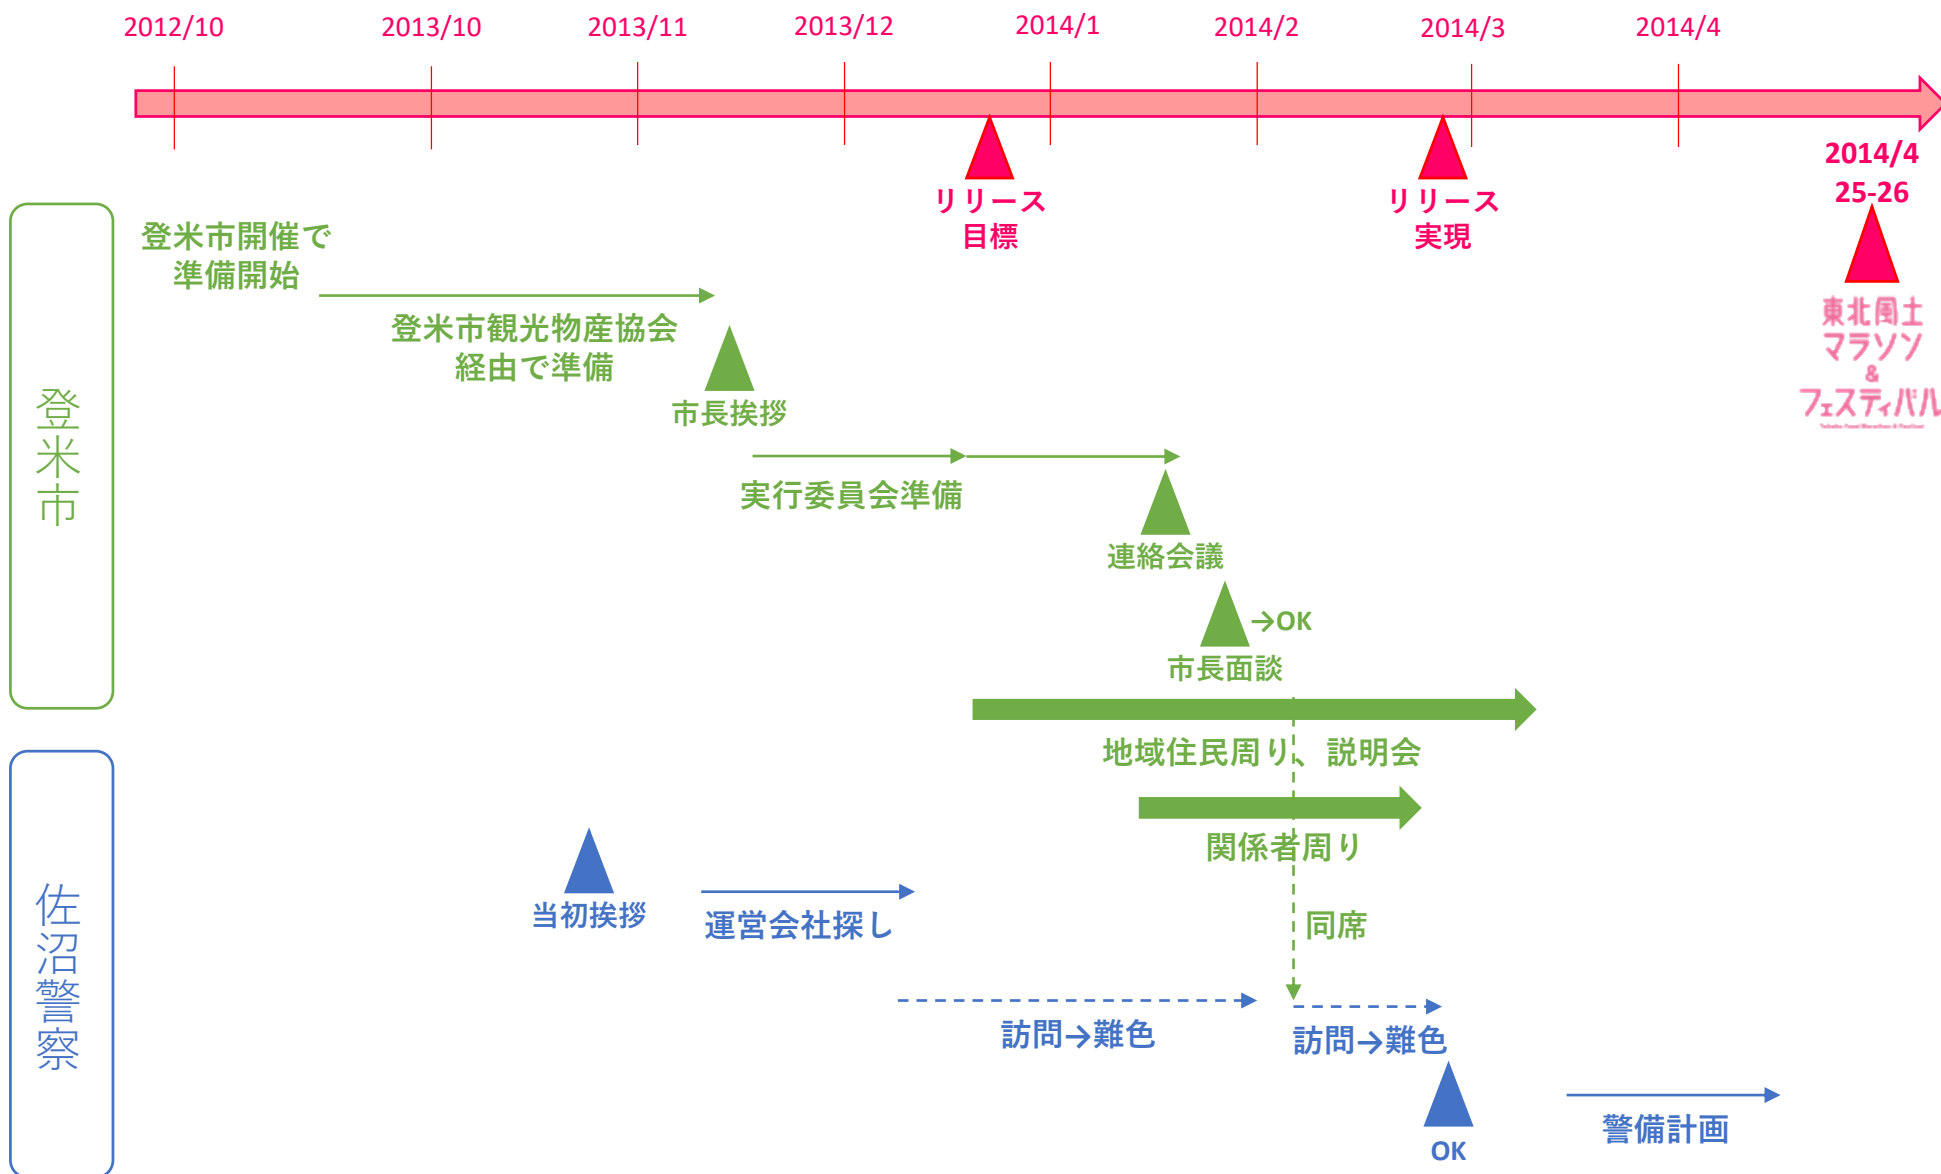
2012/10 2013/10 2013/11 2013/12 2014/1 2014/2 2014/3 2014/4

リリース
目標

リリース
実現

2014/4
25-26

東北風土
マラソン
&
フェスティバル

登米市

登米市開催で
準備開始

登米市観光物産協会
経由で準備

市長挨拶

実行委員会準備

連絡会議

→OK
市長面談

地域住民周り、説明会

関係者周り

同席

佐沼警察

当初挨拶

運営会社探し

訪問→難色

訪問→難色

OK

警備計画